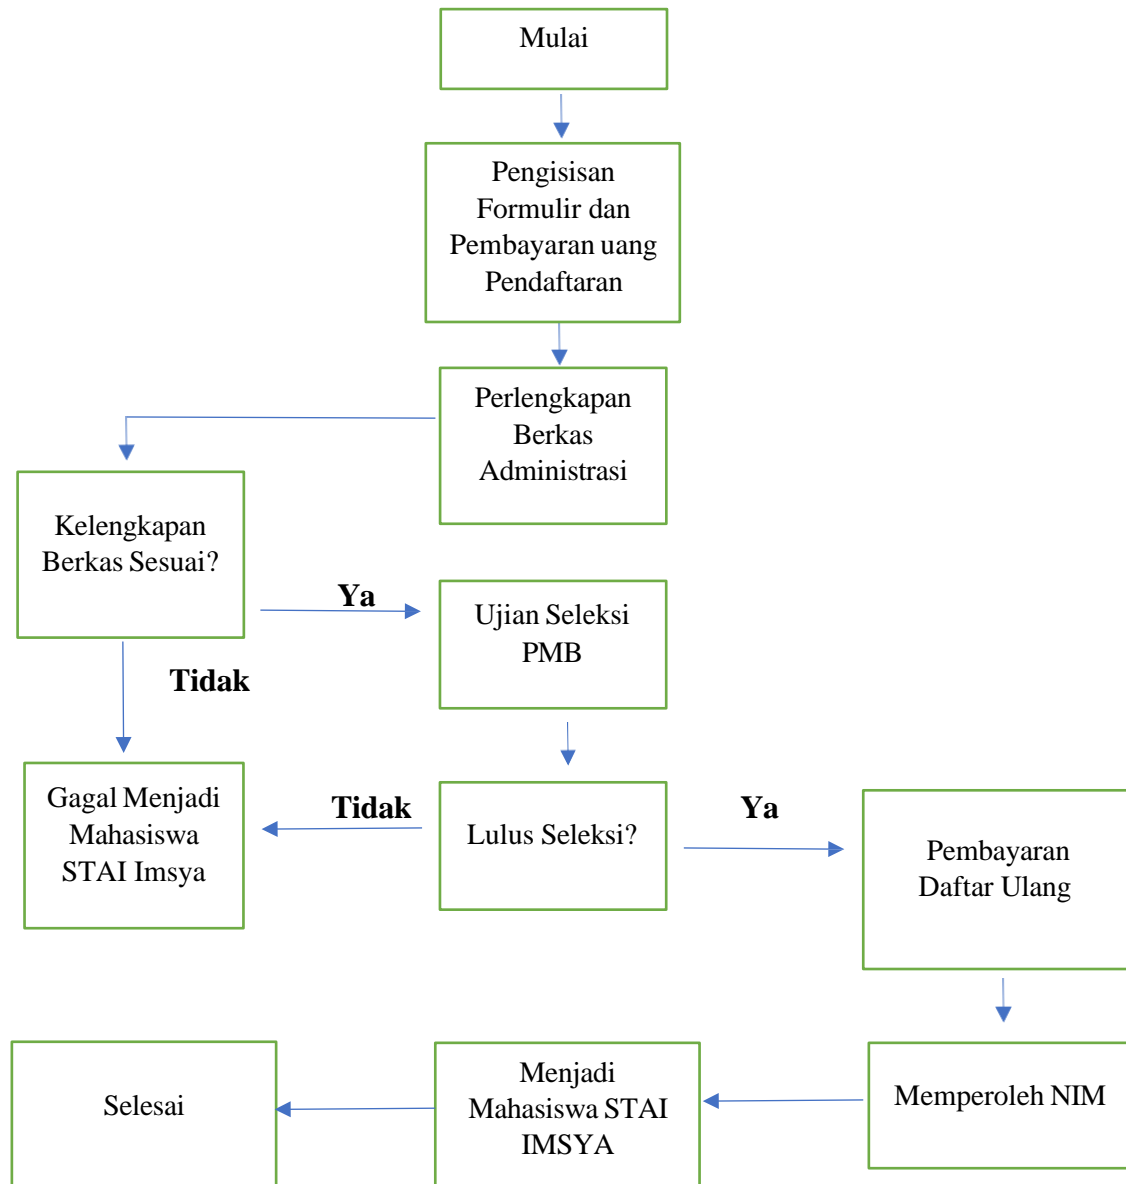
Mulai

Pengisisan Formulir dan Pembayaran uang Pendaftaran

Perlengkapan Berkas Administrasi

Kelengkapan Berkas Sesuai?

Ya

Ujian Seleksi PMB

Tidak

Gagal Menjadi Mahasiswa STAI Imsya

Tidak

Lulus Seleksi?

Ya

Pembayaran Daftar Ulang

Memperoleh NIM

Menjadi Mahasiswa STAI IMSYA

Selesai